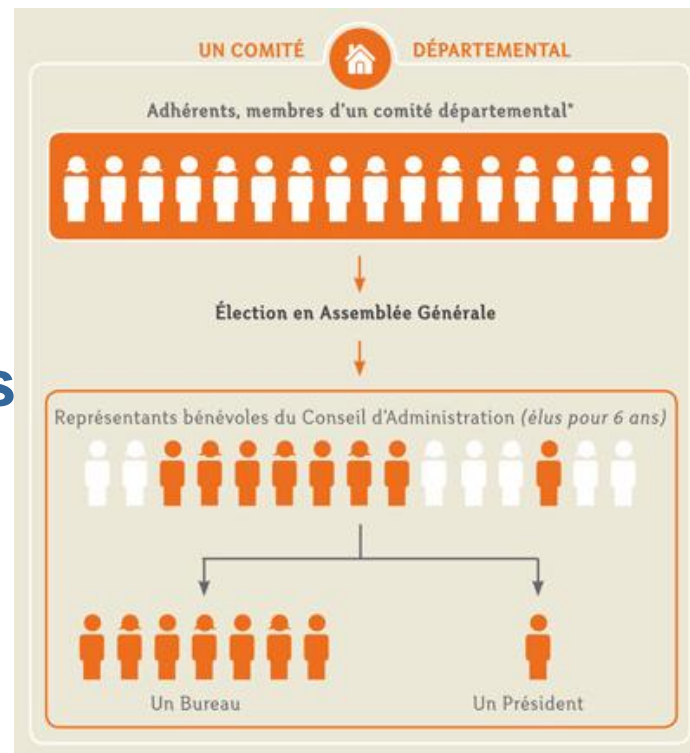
UN COMITÉ DÉPARTEMENTAL

Adhérents, membres d'un comité départemental*

Élection en Assemblée Générale

s

Représentants bénévoles du Conseil d'Administration *(élus pour 6 ans)*

Un Bureau

Un Président